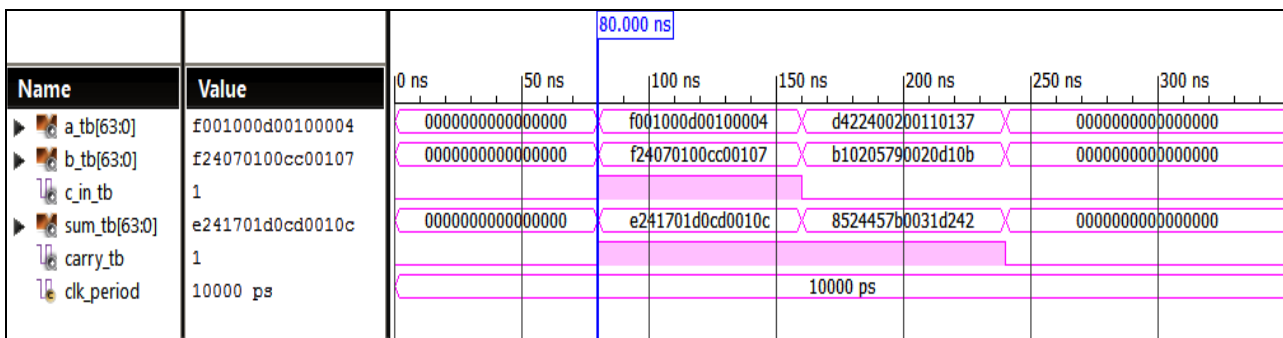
80.000 ns

| Name | Value | |
|---|---|---|
| a_tb[63:0] | f001000d00100004 | 0000000000000000 · f001000d00100004 · d422400200110137 · 0000000000000000 |
| b_tb[63:0] | f24070100cc00107 | 0000000000000000 · f24070100cc00107 · b10205790020d10b · 0000000000000000 |
| c_in_tb | 1 | |
| sum_tb[63:0] | e241701d0cd0010c | 0000000000000000 · e241701d0cd0010c · 8524457b0031d242 · 0000000000000000 |
| carry_tb | 1 | |
| clk_period | 10000 ps | 10000 ps |

0 ns 50 ns 100 ns 150 ns 200 ns 250 ns 300 ns